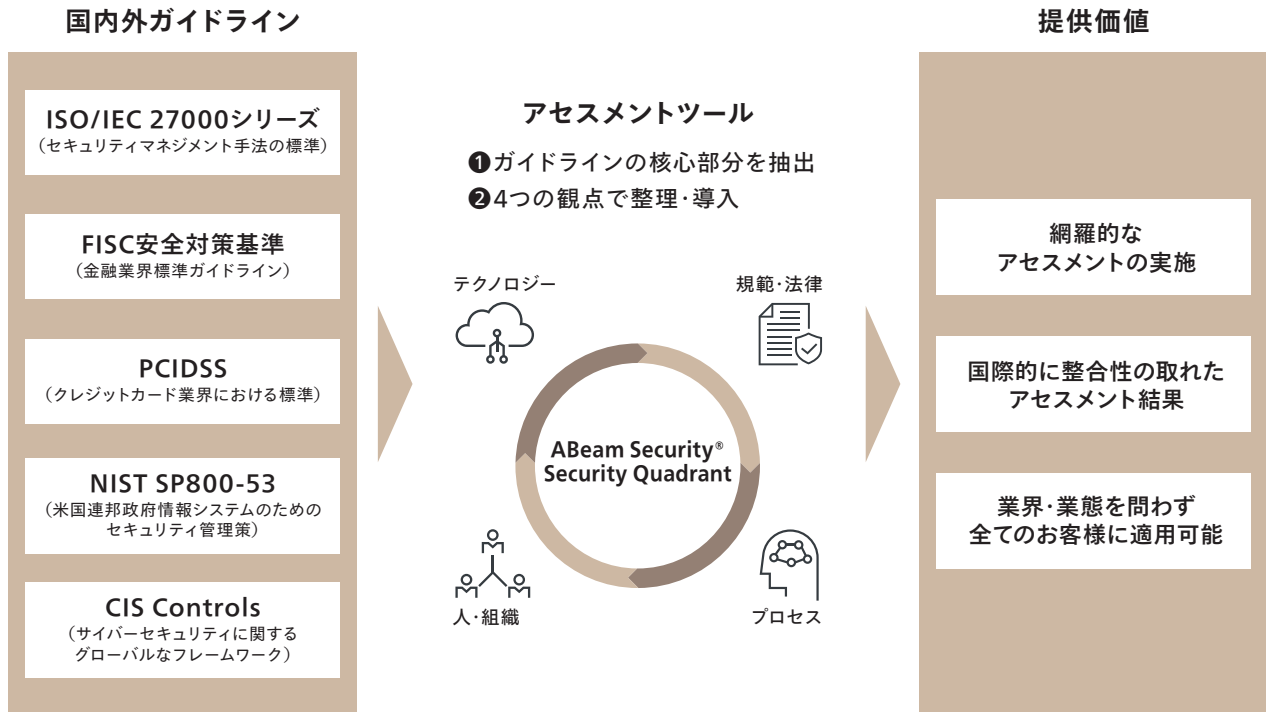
国内外ガイドライン

ISO/IEC 27000シリーズ
（セキュリティマネジメント手法の標準）

FISC安全対策基準
（金融業界標準ガイドライン）

PCIDSS
（クレジットカード業界における標準）

NIST SP800-53
（米国連邦政府情報システムのためのセキュリティ管理策）

CIS Controls
（サイバーセキュリティに関するグローバルなフレームワーク）

アセスメントツール

❶ガイドラインの核心部分を抽出
❷4つの観点で整理・導入

テクノロジー

規範・法律

ABeam Security®
Security Quadrant

人・組織

プロセス

提供価値

網羅的な
アセスメントの実施

国際的に整合性の取れた
アセスメント結果

業界・業態を問わず
全てのお客様に適用可能